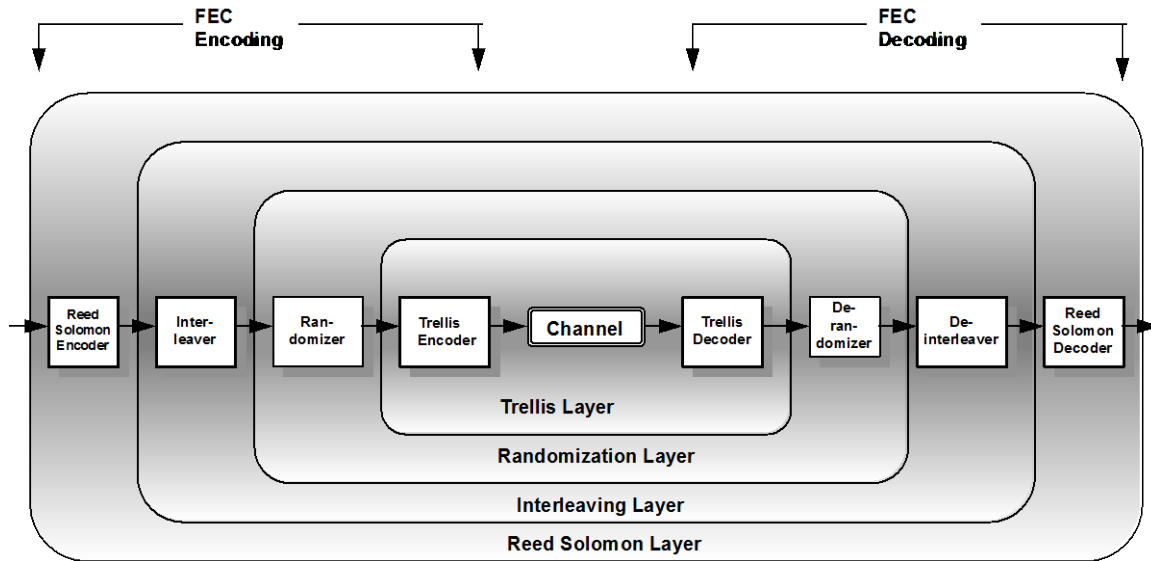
FEC Encoding

FEC Decoding

Reed Solomon Encoder

Interleaver

Randomizer

Trellis Encoder

Channel

Trellis Decoder

Derandomizer

Deinterleaver

Reed Solomon Decoder

Trellis Layer

Randomization Layer

Interleaving Layer

Reed Solomon Layer